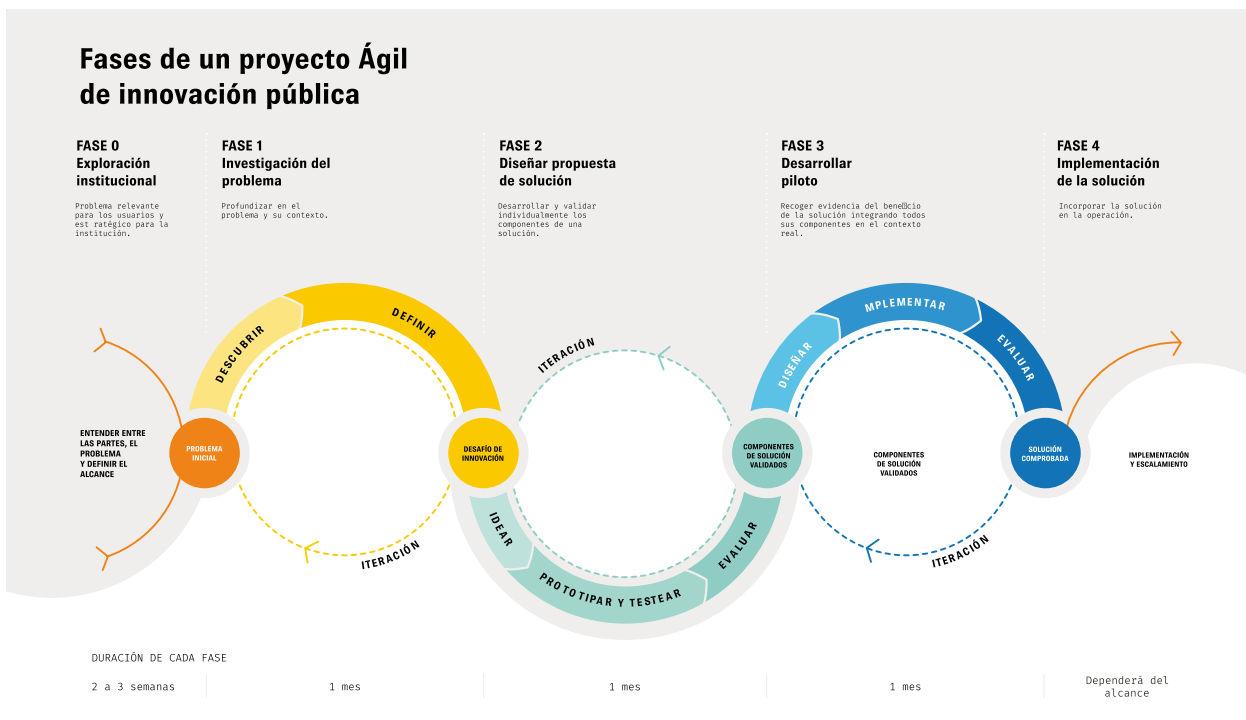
Fases de un proyecto Ágil de innovación pública

FASE 0
Exploración institucional

Problema relevante para los usuarios y est ratégico para la institución.

FASE 1
Investigación del problema

Profundizar en el problema y su contexto.

FASE 2
Diseñar propuesta de solución

Desarrollar y validar individualmente los componentes de una solución.

FASE 3
Desarrollar piloto

Recoger evidencia del bene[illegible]cio de la solución integrando todos sus componentes en el contexto real.

FASE 4
Implementación de la solución

Incorporar la solución en la operación.

ENTENDER ENTRE LAS PARTES, EL PROBLEMA Y DEFINIR EL ALCANCE

PROBLEMA INICIAL

DESCUBRIR

DEFINIR

ITERACIÓN

DESAFÍO DE INNOVACIÓN

ITERACIÓN

IDEAR

PROTOTIPAR Y TESTEAR

EVALUAR

COMPONENTES DE SOLUCIÓN VALIDADOS

DISEÑAR

MPLEMENTAR

EVALUAR

COMPONENTES DE SOLUCIÓN VALIDADOS

ITERACIÓN

SOLUCIÓN COMPROBADA

IMPLEMENTACIÓN Y ESCALAMIENTO

DURACIÓN DE CADA FASE

2 a 3 semanas

1 mes

1 mes

1 mes

Dependerá del alcance